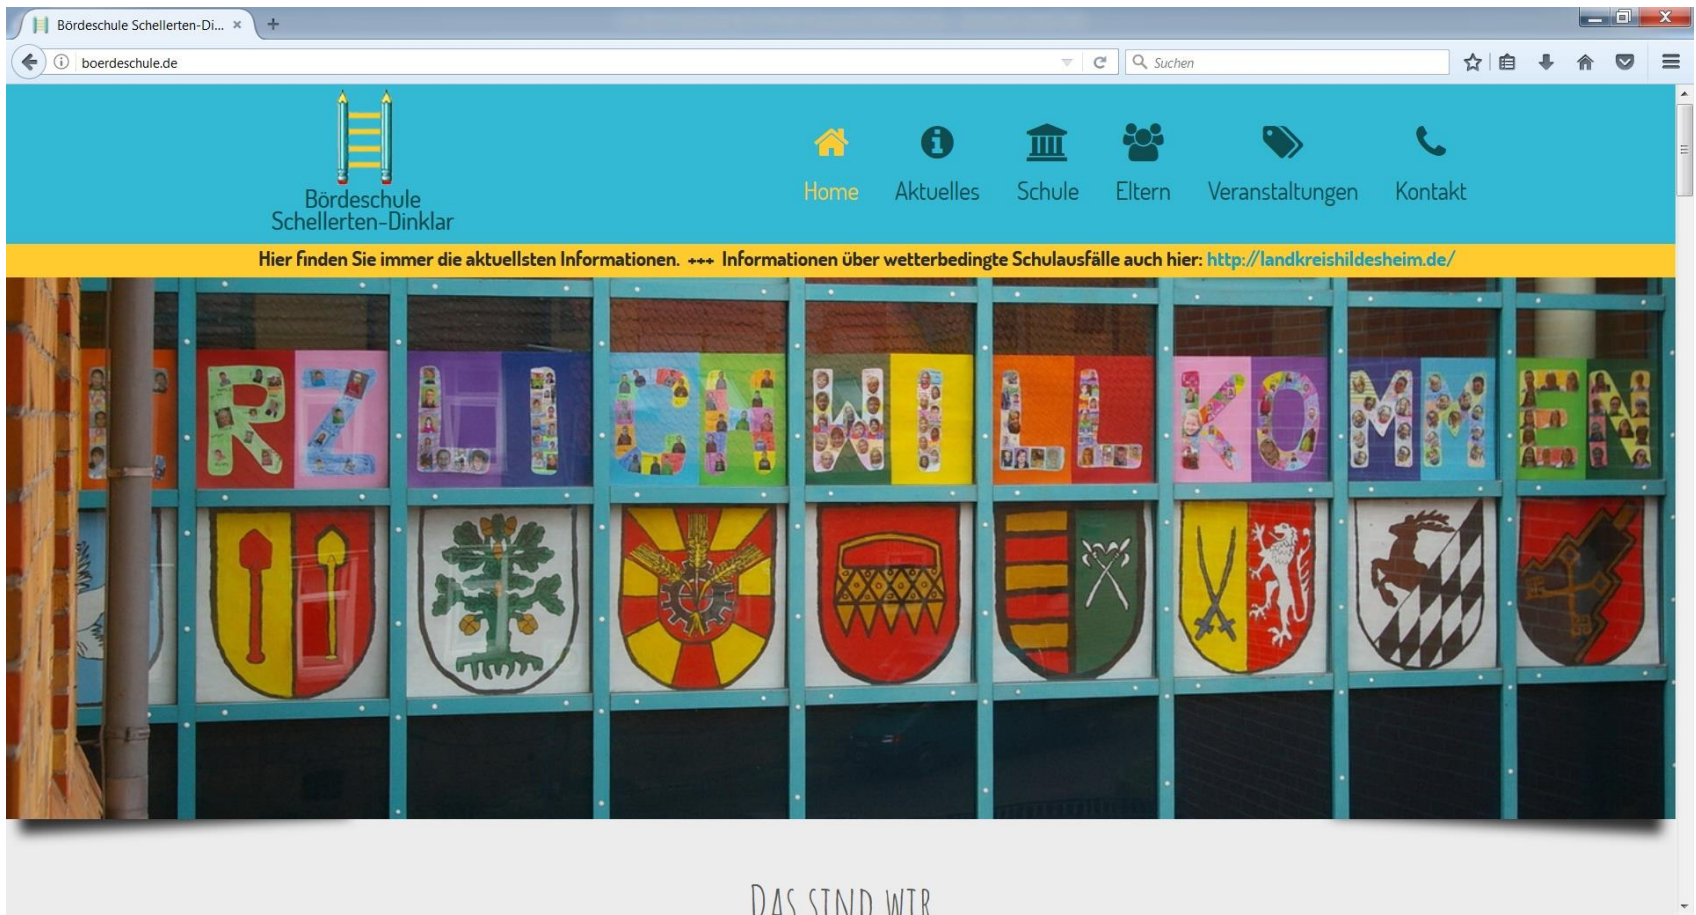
Bördeschule Schellerten-Di... ×

boerdeschule.de

Suchen

Bördeschule
Schellerten-Dinklar

Home Aktuelles Schule Eltern Veranstaltungen Kontakt

Hier finden Sie immer die aktuellsten Informationen. +++ Informationen über wetterbedingte Schulausfälle auch hier: http://landkreishildesheim.de/

RZLICHWILLKOMMEN

DAS SIND WIR